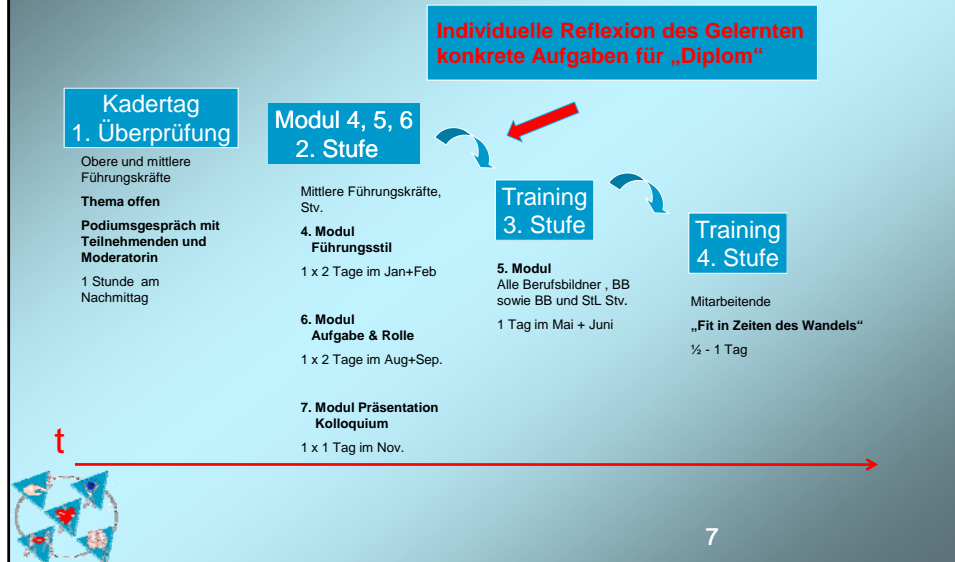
Individuelle Reflexion des Gelernten
konkrete Aufgaben für „Diplom"

Kadertag
1. Überprüfung

Obere und mittlere Führungskräfte

**Thema offen**

**Podiumsgespräch mit Teilnehmenden und Moderatorin**

1 Stunde am Nachmittag

Modul 4, 5, 6
2. Stufe

Mittlere Führungskräfte, Stv.

**4. Modul Führungsstil**

1 x 2 Tage im Jan+Feb

**6. Modul Aufgabe & Rolle**

1 x 2 Tage im Aug+Sep.

**7. Modul Präsentation Kolloquium**

1 x 1 Tag im Nov.

Training
3. Stufe

**5. Modul**
Alle Berufsbildner , BB sowie BB und StL Stv.

1 Tag im Mai + Juni

Training
4. Stufe

Mitarbeitende

**„Fit in Zeiten des Wandels"**

½ - 1 Tag

t

7